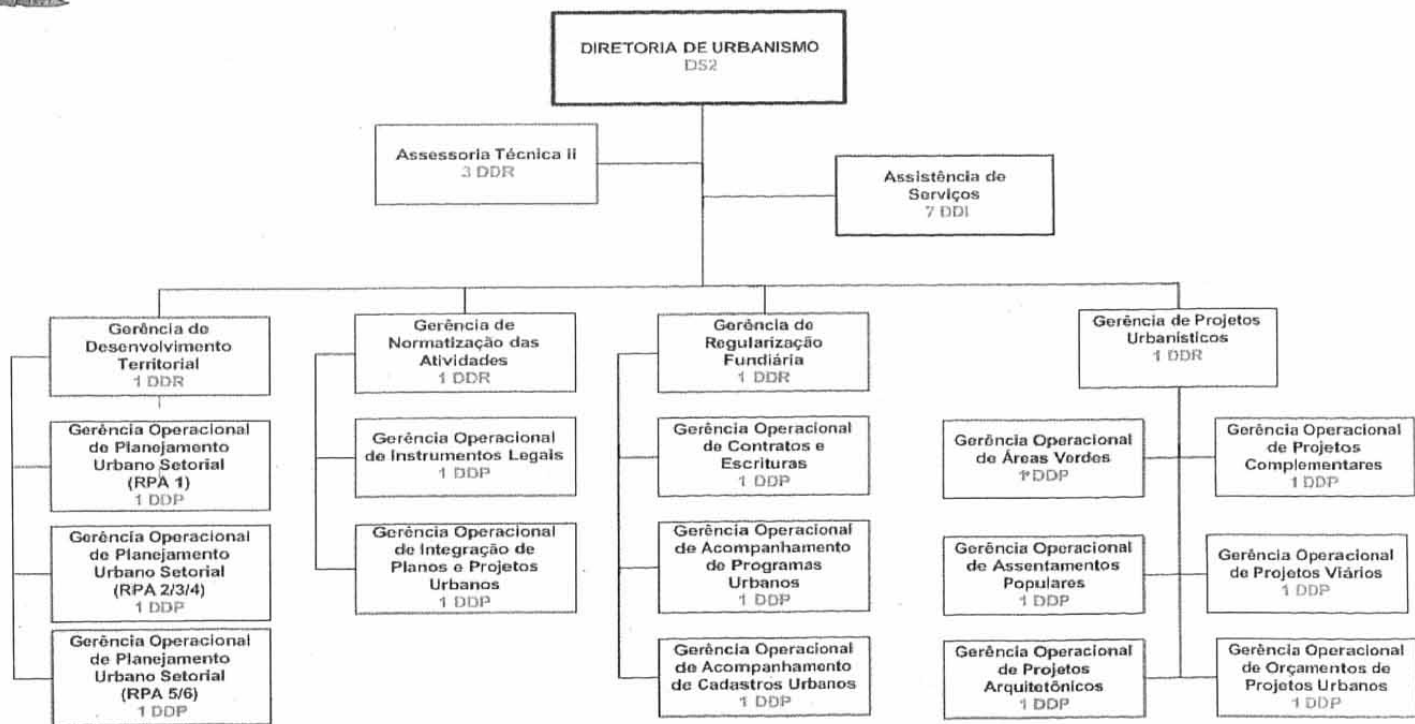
DIRETORIA DE URBANISMO
DS2

Assessoria Técnica II
3 DDR

Assistência de Serviços
7 DDI

Gerência de Desenvolvimento Territorial
1 DDR

Gerência Operacional de Planejamento Urbano Setorial (RPA 1)
1 DDP

Gerência Operacional de Planejamento Urbano Setorial (RPA 2/3/4)
1 DDP

Gerência Operacional de Planejamento Urbano Setorial (RPA 5/6)
1 DDP

Gerência de Normatização das Atividades
1 DDR

Gerência Operacional de Instrumentos Legais
1 DDP

Gerência Operacional de Integração de Planos e Projetos Urbanos
1 DDP

Gerência de Regularização Fundiária
1 DDR

Gerência Operacional de Contratos e Escrituras
1 DDP

Gerência Operacional de Acompanhamento de Programas Urbanos
1 DDP

Gerência Operacional de Acompanhamento de Cadastros Urbanos
1 DDP

Gerência de Projetos Urbanísticos
1 DDR

Gerência Operacional de Áreas Verdes
1 DDP

Gerência Operacional de Projetos Complementares
1 DDP

Gerência Operacional de Assentamentos Populares
1 DDP

Gerência Operacional de Projetos Viários
1 DDP

Gerência Operacional de Projetos Arquitetônicos
1 DDP

Gerência Operacional de Orçamentos de Projetos Urbanos
1 DDP